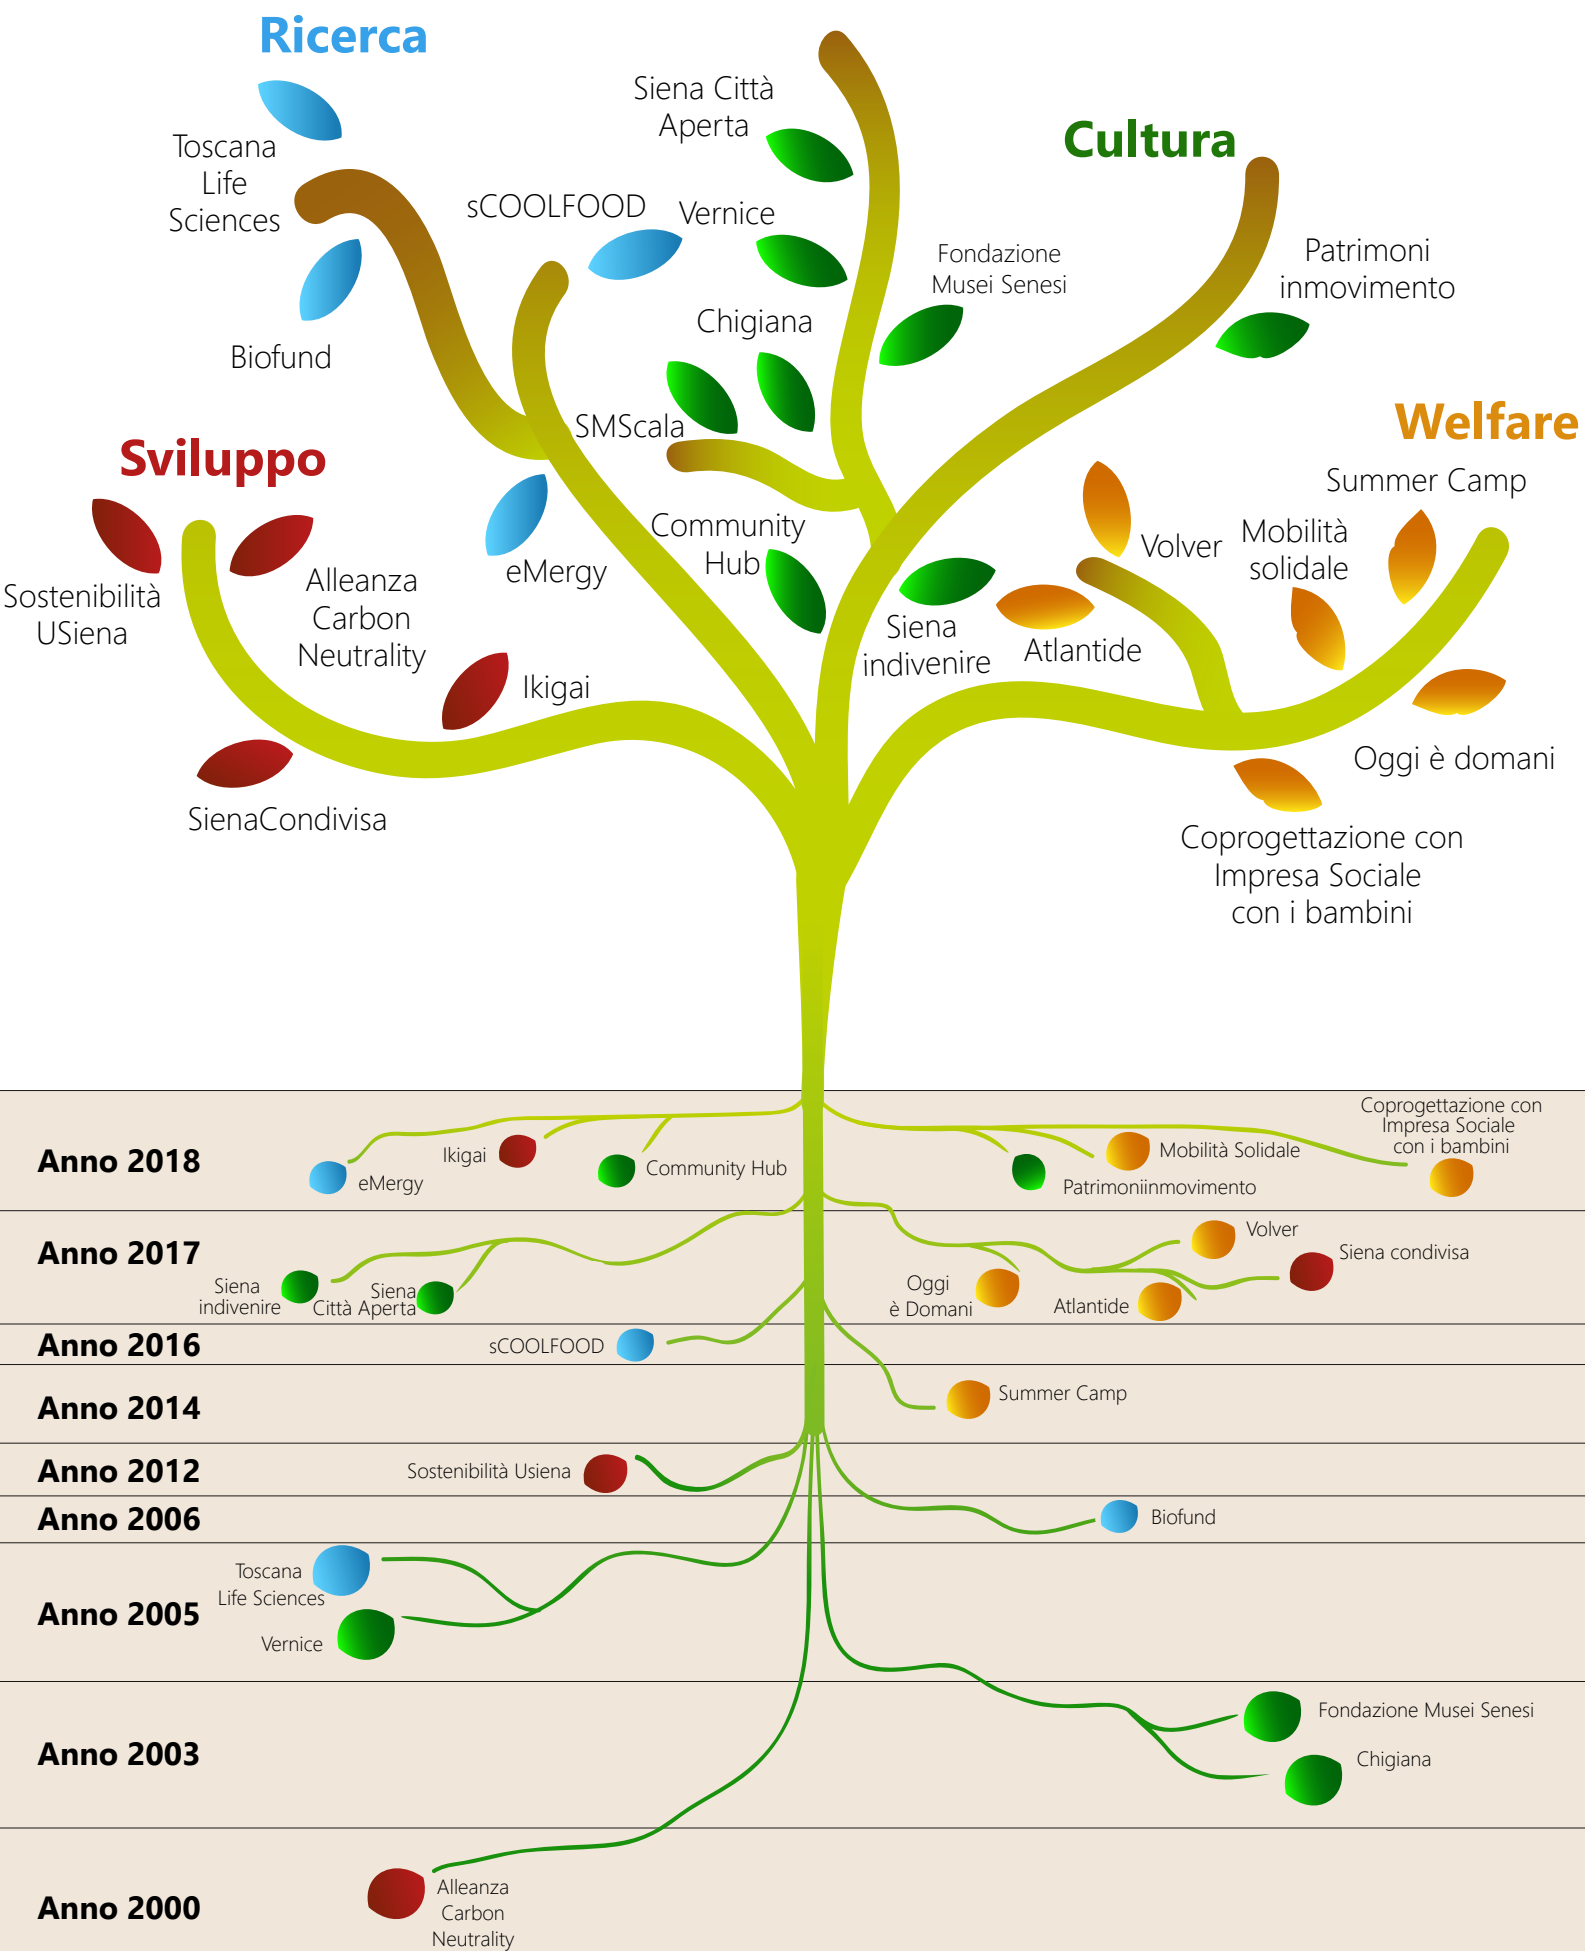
Ricerca

Toscana Life Sciences

Biofund

sCOOLFOOD

Siena Città Aperta

Vernice

Chigiana

Cultura

Fondazione Musei Senesi

Patrimoni inmovimento

SMScala

eMergy

Community Hub

Sviluppo

Sostenibilità USiena

Alleanza Carbon Neutrality

Ikigai

SienaCondivisa

Siena indivenire

Atlantide

Volver

Mobilità solidale

Welfare

Summer Camp

Oggi è domani

Coprogettazione con Impresa Sociale con i bambini

Anno 2018

eMergy

Ikigai

Community Hub

Mobilità Solidale

Patrimoniinmovimento

Coprogettazione con Impresa Sociale con i bambini

Anno 2017

Siena indivenire

Siena Città Aperta

Oggi è Domani

Atlantide

Volver

Siena condivisa

Anno 2016

sCOOLFOOD

Anno 2014

Summer Camp

Anno 2012

Sostenibilità Usiena

Anno 2006

Biofund

Anno 2005

Toscana Life Sciences

Vernice

Anno 2003

Fondazione Musei Senesi

Chigiana

Anno 2000

Alleanza Carbon Neutrality